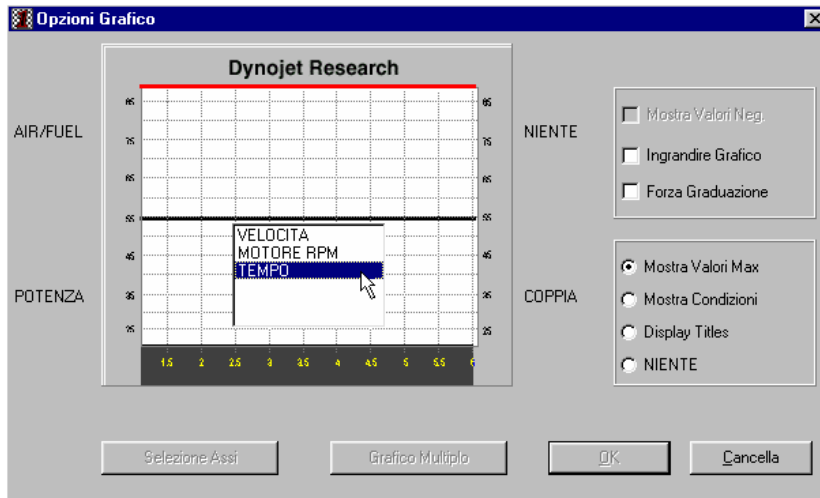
Opzioni Grafico

Dynojet Research

AIR/FUEL

POTENZA

NIENTE

COPPIA

85
75
65
55
45
35
25

85
75
65
55
45
35
25

VELOCITA
MOTORE RPM
TEMPO

1.5 2 2.5 3 3.5 4 4.5 5 5.5 6

Mostra Valori Neg.
Ingrandire Grafico
Forza Graduazione

Mostra Valori Max
Mostra Condizioni
Display Titles
NIENTE

Selezione Assi
Grafico Multiplo
OK
Cancella